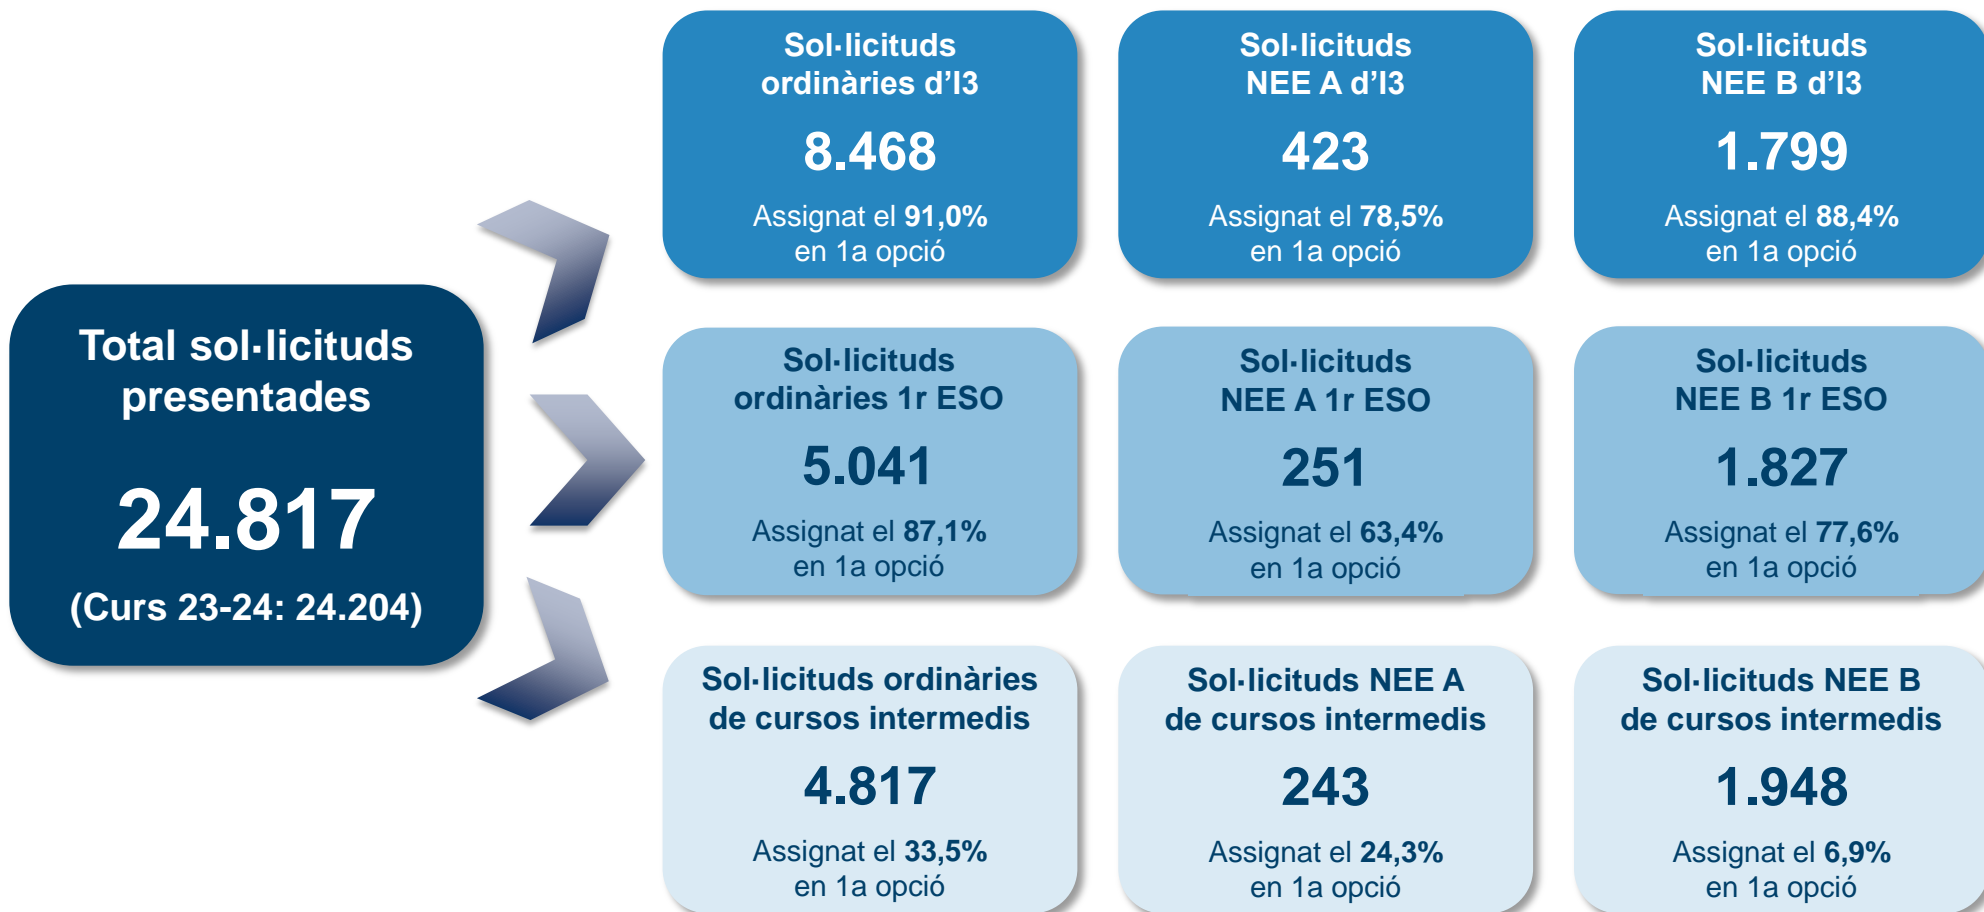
Total sol·licituds presentades

24.817

(Curs 23-24: 24.204)

Sol·licituds ordinàries d'I3

8.468

Assignat el 91,0% en 1a opció

Sol·licituds NEE A d'I3

423

Assignat el 78,5% en 1a opció

Sol·licituds NEE B d'I3

1.799

Assignat el 88,4% en 1a opció

Sol·licituds ordinàries 1r ESO

5.041

Assignat el 87,1% en 1a opció

Sol·licituds NEE A 1r ESO

251

Assignat el 63,4% en 1a opció

Sol·licituds NEE B 1r ESO

1.827

Assignat el 77,6% en 1a opció

Sol·licituds ordinàries de cursos intermedis

4.817

Assignat el 33,5% en 1a opció

Sol·licituds NEE A de cursos intermedis

243

Assignat el 24,3% en 1a opció

Sol·licituds NEE B de cursos intermedis

1.948

Assignat el 6,9% en 1a opció